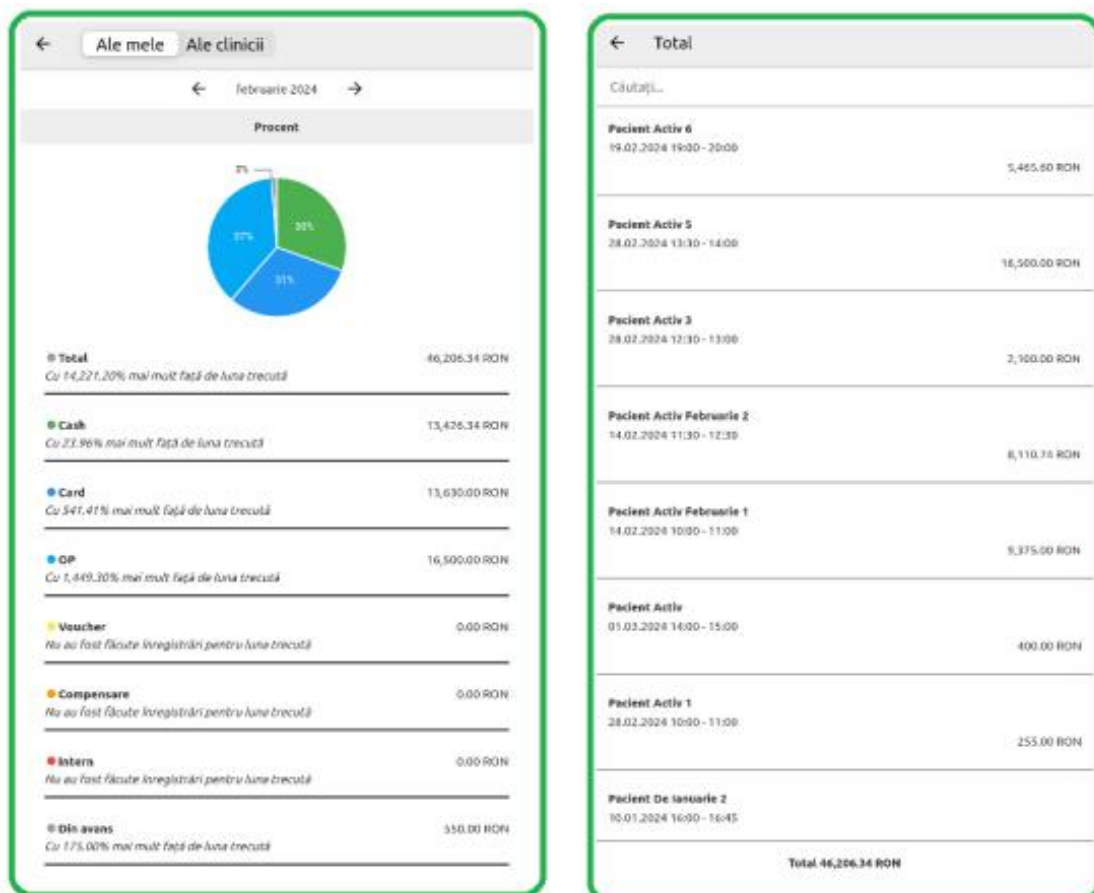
← Ale mele Ale clinicii

← februarie 2024 →

Procent

3%
30%
37%
31%

Total 46,206.34 RON
Cu 14,221.20% mai mult față de luna trecută

Cash 13,426.34 RON
Cu 23.96% mai mult față de luna trecută

Card 13,630.00 RON
Cu 541.41% mai mult față de luna trecută

OP 16,500.00 RON
Cu 1,449.30% mai mult față de luna trecută

Voucher 0.00 RON
Nu au fost făcute înregistrări pentru luna trecută

Compensare 0.00 RON
Nu au fost făcute înregistrări pentru luna trecută

Intern 0.00 RON
Nu au fost făcute înregistrări pentru luna trecută

Din avans 550.00 RON
Cu 175.00% mai mult față de luna trecută

← Total

Căutați...

Pacient Activ 6
19.02.2024 19:00 - 20:00
5,465.60 RON

Pacient Activ 5
28.02.2024 13:30 - 14:00
16,500.00 RON

Pacient Activ 3
28.02.2024 12:30 - 13:00
2,100.00 RON

Pacient Activ Februarie 2
14.02.2024 11:30 - 12:30
8,110.74 RON

Pacient Activ Februarie 1
14.02.2024 10:00 - 11:00
9,375.00 RON

Pacient Activ
01.03.2024 14:00 - 15:00
400.00 RON

Pacient Activ 1
28.02.2024 10:00 - 11:00
255.00 RON

Pacient De Ianuarie 2
10.01.2024 16:00 - 16:45

Total 46,206.34 RON